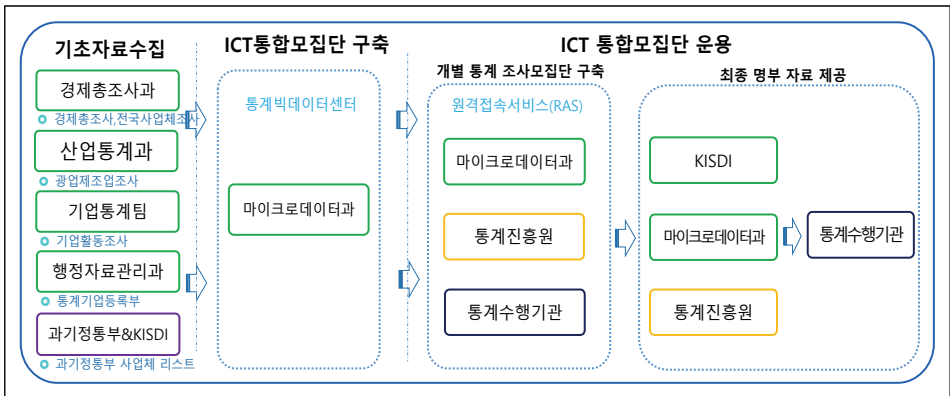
기초자료수집

경제총조사과

경제총조사,전국사업체조사

산업통계과

광업제조업조사

기업통계팀

기업활동조사

행정자료관리과

통계기업등록부

과기정통부&KISDI

과기정통부 사업체 리스트

ICT통합모집단 구축

통계빅데이터센터

마이크로데이터과

ICT 통합모집단 운용

개별 통계 조사모집단 구축

원격접속서비스(RAS)

마이크로데이터과

통계진흥원

통계수행기관

최종 명부 자료 제공

KISDI

마이크로데이터과

통계수행기관

통계진흥원